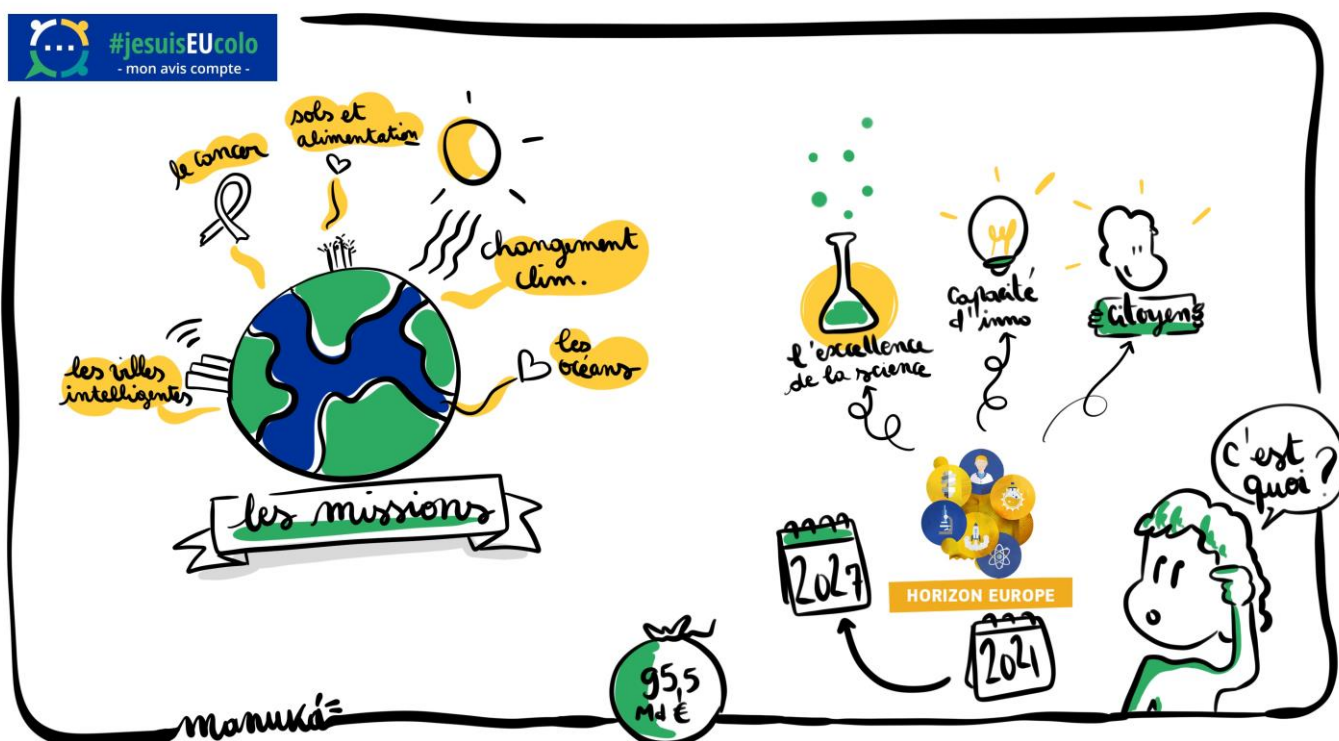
#jesuisEUcolo
- mon avis compte -

le cancer

sols et alimentation

changement clim.

les villes intelligentes

les océans

les missions

l'excellence de la science

capacité d'inno

citoyen

C'est quoi?

HORIZON EUROPE

2027

2021

95,5 Md €

manuká